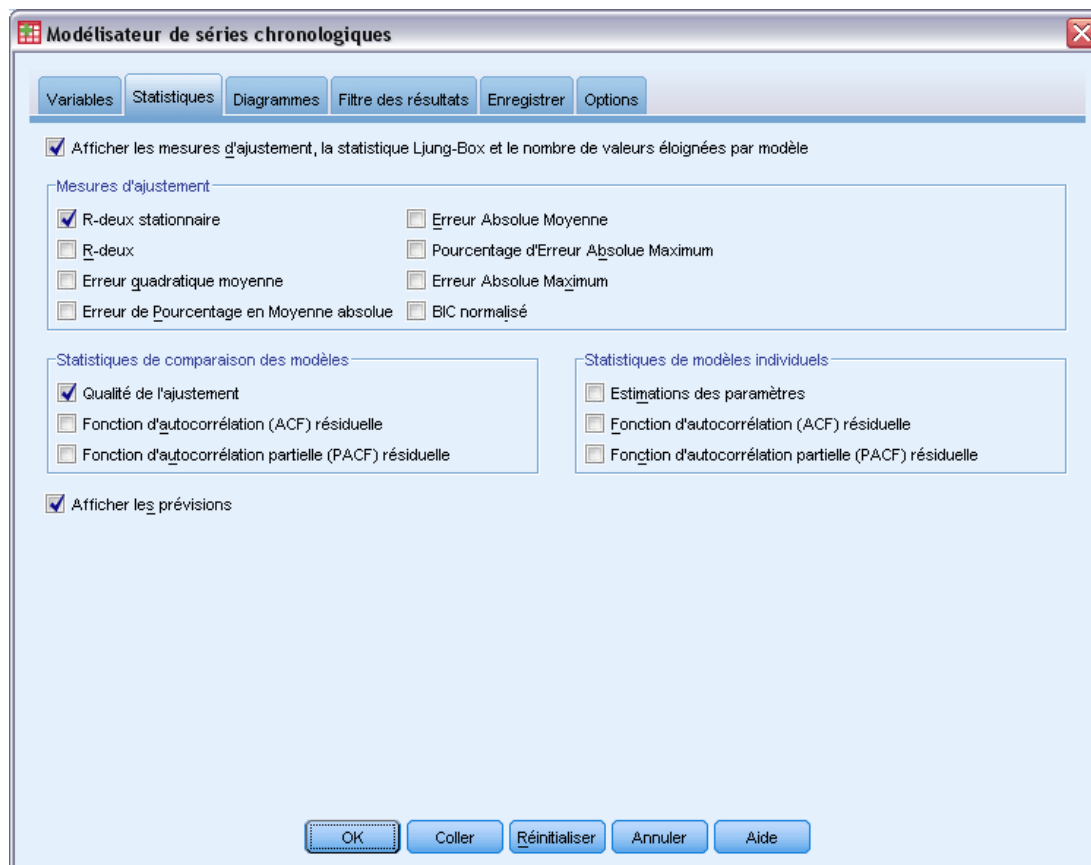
Modélisateur de séries chronologiques

Variables | Statistiques | Diagrammes | Filtre des résultats | Enregistrer | Options

Afficher les mesures d'ajustement, la statistique Ljung-Box et le nombre de valeurs éloignées par modèle

Mesures d'ajustement
R-deux stationnaire
R-deux
Erreur quadratique moyenne
Erreur de Pourcentage en Moyenne absolue
Erreur Absolue Moyenne
Pourcentage d'Erreur Absolue Maximum
Erreur Absolue Maximum
BIC normalisé

Statistiques de comparaison des modèles
Qualité de l'ajustement
Fonction d'autocorrélation (ACF) résiduelle
Fonction d'autocorrélation partielle (PACF) résiduelle

Statistiques de modèles individuels
Estimations des paramètres
Fonction d'autocorrélation (ACF) résiduelle
Fonction d'autocorrélation partielle (PACF) résiduelle

Afficher les prévisions

OK | Coller | Réinitialiser | Annuler | Aide